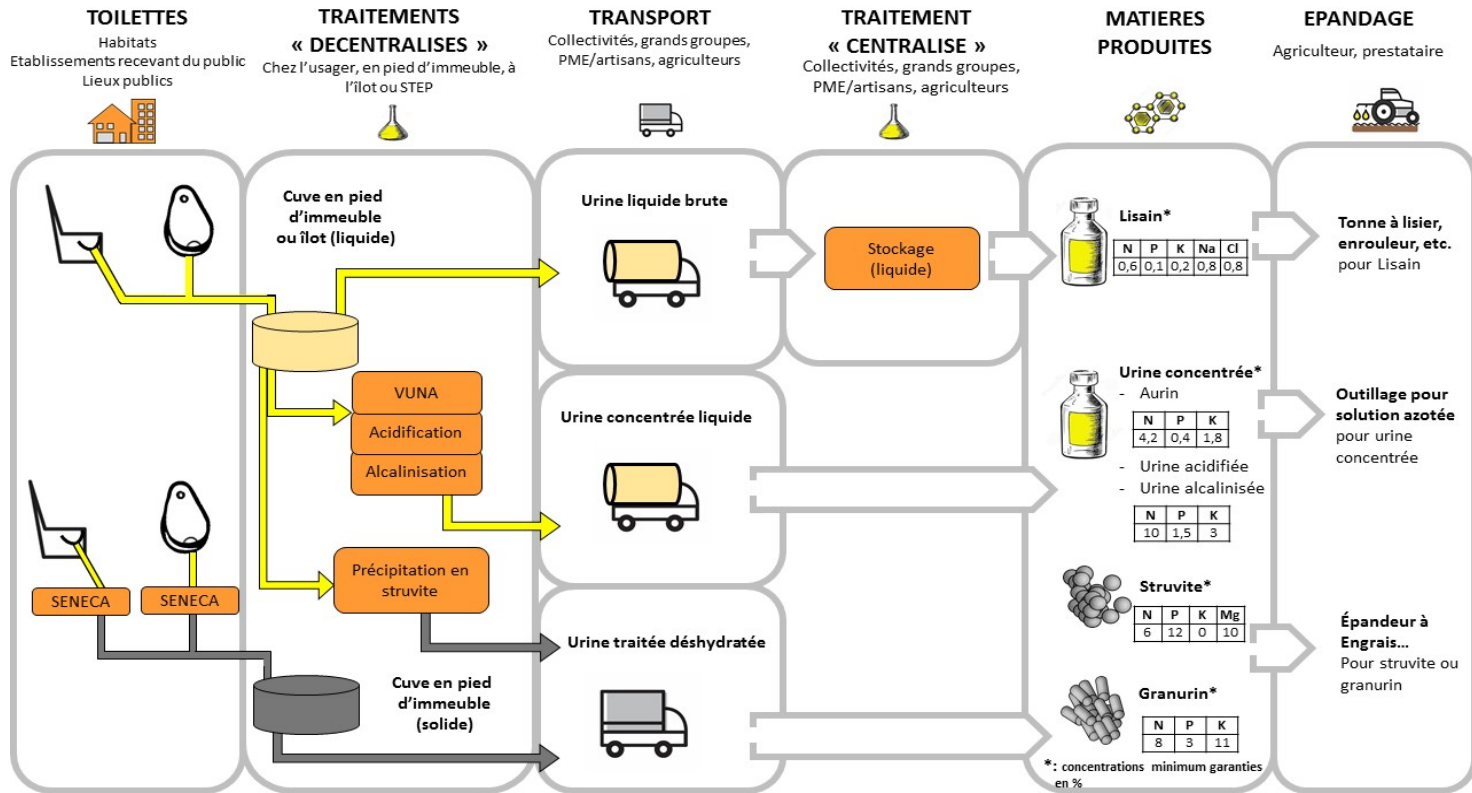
TOILETTES
Habitats
Etablissements recevant du public
Lieux publics

TRAITEMENTS « DECENTRALISES »
Chez l'usager, en pied d'immeuble, à l'îlot ou STEP

TRANSPORT
Collectivités, grands groupes, PME/artisans, agriculteurs

TRAITEMENT « CENTRALISE »
Collectivités, grands groupes, PME/artisans, agriculteurs

MATIERES PRODUITES

EPANDAGE
Agriculteur, prestataire

SENECA
SENECA

Cuve en pied d'immeuble ou îlot (liquide)

VUNA
Acidification
Alcalinisation

Précipitation en struvite

Cuve en pied d'immeuble (solide)

Urine liquide brute

Urine concentrée liquide

Urine traitée déshydratée

Stockage (liquide)

Lisain*

| N | P | K | Na | Cl |
|---|---|---|---|---|
| 0,6 | 0,1 | 0,2 | 0,8 | 0,8 |

Urine concentrée*
- Aurin

| N | P | K |
|---|---|---|
| 4,2 | 0,4 | 1,8 |

- Urine acidifiée
- Urine alcalinisée

| N | P | K |
|---|---|---|
| 10 | 1,5 | 3 |

Struvite*

| N | P | K | Mg |
|---|---|---|---|
| 6 | 12 | 0 | 10 |

Granurin*

| N | P | K |
|---|---|---|
| 8 | 3 | 11 |

*: concentrations minimum garanties en %

Tonne à lisier, enrouleur, etc. pour Lisain

Outillage pour solution azotée pour urine concentrée

Épandeur à Engrais… Pour struvite ou granurin